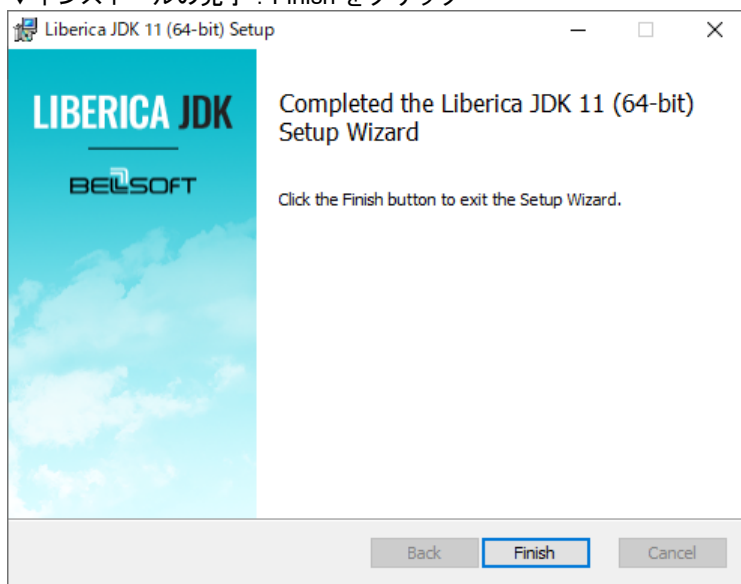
▼インストールの完了：Finish をクリック

Liberica JDK 11 (64-bit) Setup

LIBERICA JDK

BELLSOFT

Completed the Liberica JDK 11 (64-bit) Setup Wizard

Click the Finish button to exit the Setup Wizard.

Back Finish Cancel